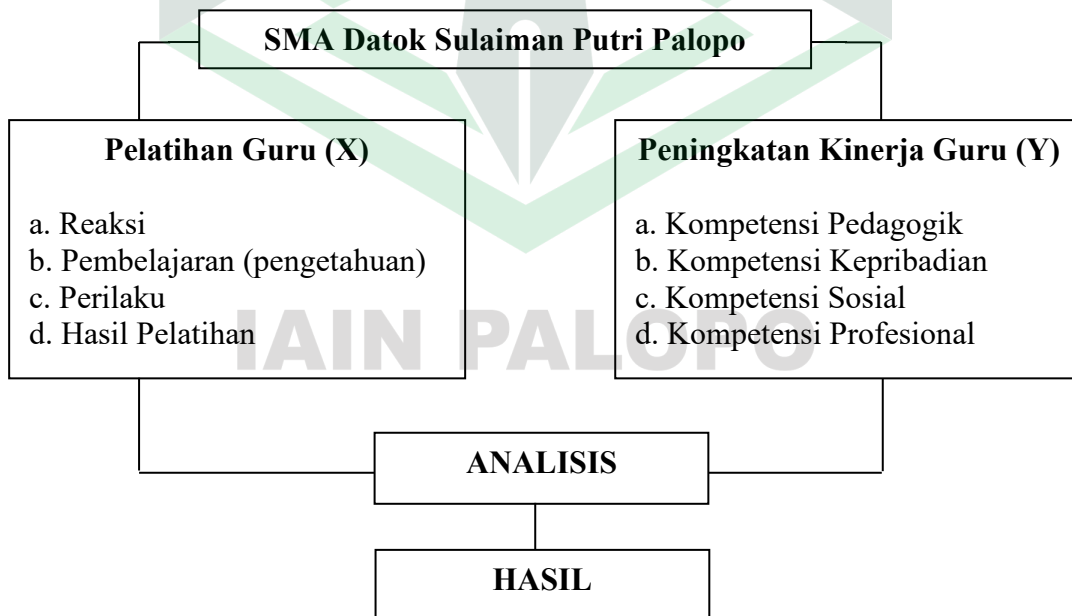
SMA Datok Sulaiman Putri Palopo

Pelatihan Guru (X)

a. Reaksi
b. Pembelajaran (pengetahuan)
c. Perilaku
d. Hasil Pelatihan

Peningkatan Kinerja Guru (Y)

a. Kompetensi Pedagogik
b. Kompetensi Kepribadian
c. Kompetensi Sosial
d. Kompetensi Profesional

IAIN PALOPO

ANALISIS

HASIL